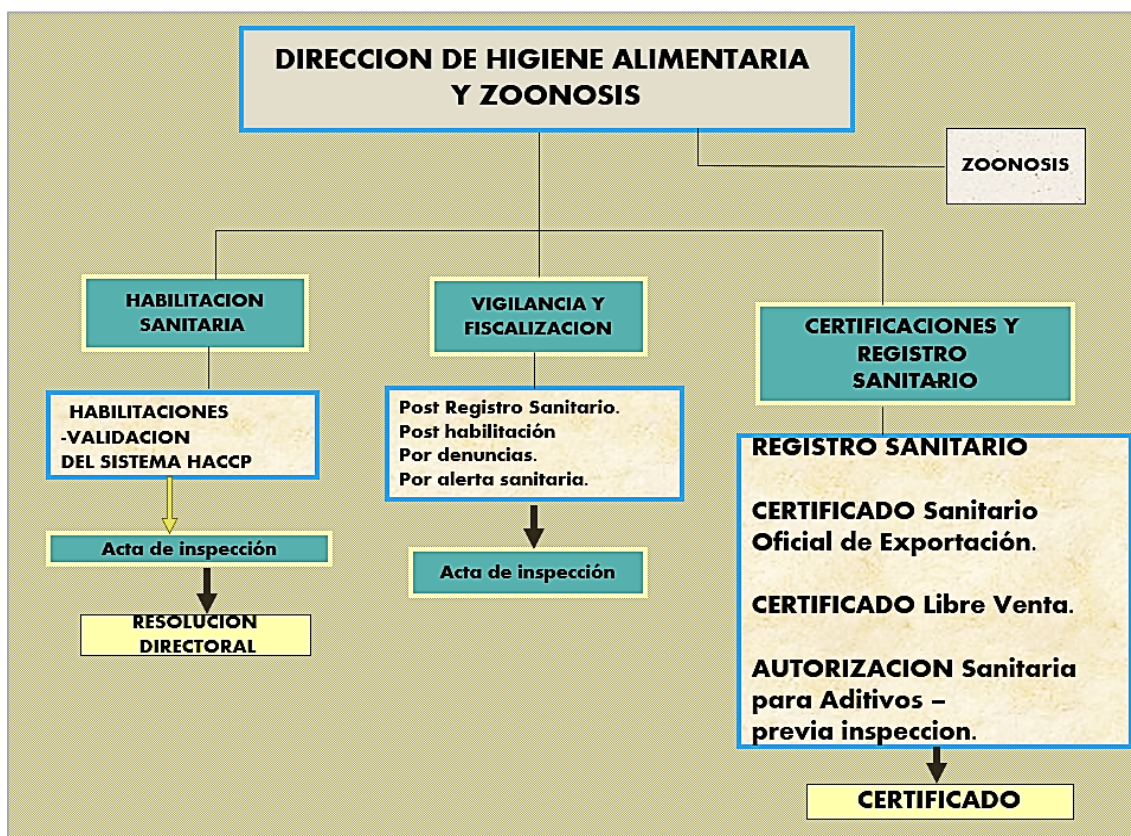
DIRECCION DE HIGIENE ALIMENTARIA Y ZOONOSIS

ZOONOSIS

HABILITACION SANITARIA

HABILITACIONES
-VALIDACION
DEL SISTEMA HACCP

Acta de inspección

RESOLUCION DIRECTORAL

VIGILANCIA Y FISCALIZACION

Post Registro Sanitario.
Post habilitación
Por denuncias.
Por alerta sanitaria.

Acta de inspección

CERTIFICACIONES Y REGISTRO SANITARIO

REGISTRO SANITARIO

CERTIFICADO Sanitario Oficial de Exportación.

CERTIFICADO Libre Venta.

AUTORIZACION Sanitaria para Aditivos – previa inspeccion.

CERTIFICADO